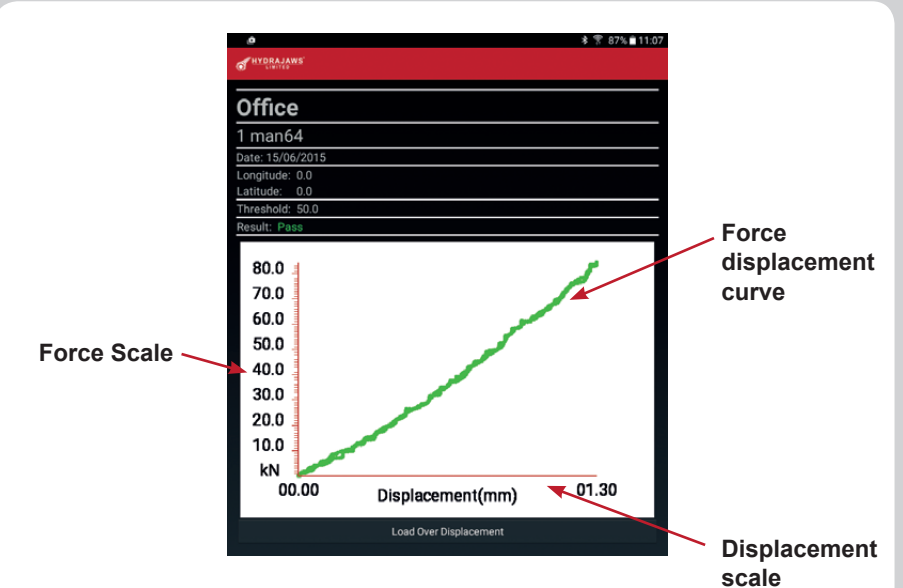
87% 11:07

HYDRAJAWS LIMITED

Office

1 man64

Date: 15/06/2015

Longitude: 0.0

Latitude: 0.0

Threshold: 50.0

Result: Pass

Force displacement curve

Force Scale

80.0
70.0
60.0
50.0
40.0
30.0
20.0
10.0
kN

00.00

Displacement(mm)

01.30

Load Over Displacement

Displacement scale